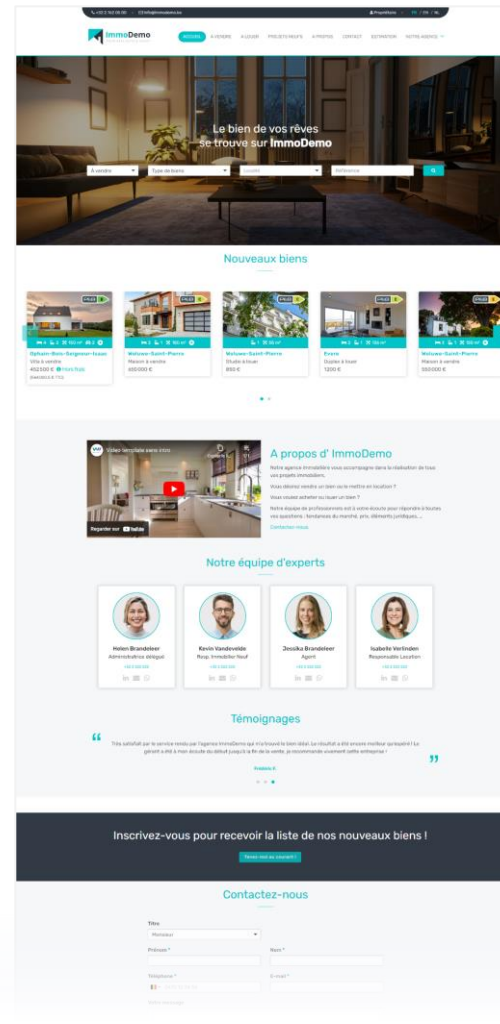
+32 2 162 05 00 info@immodemo.be Propriétaire FR / EN / NL

ImmoDemo

ACCUEIL A VENDRE A LOUER PROJETS NEUFS A PROPOS CONTACT ESTIMATION NOTRE AGENCE

Le bien de vos rêves se trouve sur ImmoDemo

À vendre Type de biens Localité Référence

Nouveaux biens

Ophain-Bois-Seigneur-Isaac
Villa à vendre
452 500 €

Woluwe-Saint-Pierre
Maison à vendre
655 000 €

Woluwe-Saint-Pierre
Studio à louer
850 €

Evere
Duplex à louer
1200 €

Woluwe-Saint-Pierre
Maison à vendre
550 000 €

Vidéo tempItale sans titre
Regarder sur YouTube

A propos d' ImmoDemo

Notre agence immobilière vous accompagne dans la réalisation de tous vos projets immobiliers.

Vous désirez vendre un bien ou le mettre en location ?

Vous voulez acheter ou louer un bien ?

Notre équipe de professionnels est à votre écoute pour répondre à toutes vos questions : tendances du marché, prix, éléments juridiques, ...

Contactez-nous

Notre équipe d'experts

Helen Brandeleer
Administratrice délégué

Kevin Vandevelde
Resp. Immobilier Neuf

Jessika Brandeleer
Agent

Isabelle Verlinden
Responsable Location

Témoignages

Très satisfait par le service rendu par l'agence ImmoDemo qui m'a trouvé le bien idéal. Le résultat a été encore meilleur qu'espéré ! Le gérant a été à mon écoute du début jusqu'à la fin de la vente, je recommande vivement cette entreprise !

Frédéric F.

Inscrivez-vous pour recevoir la liste de nos nouveaux biens !

Tenez-moi au courant !

Contactez-nous

Titre
Monsieur
Prénom *
Nom *
Téléphone *
E-mail *
Votre message